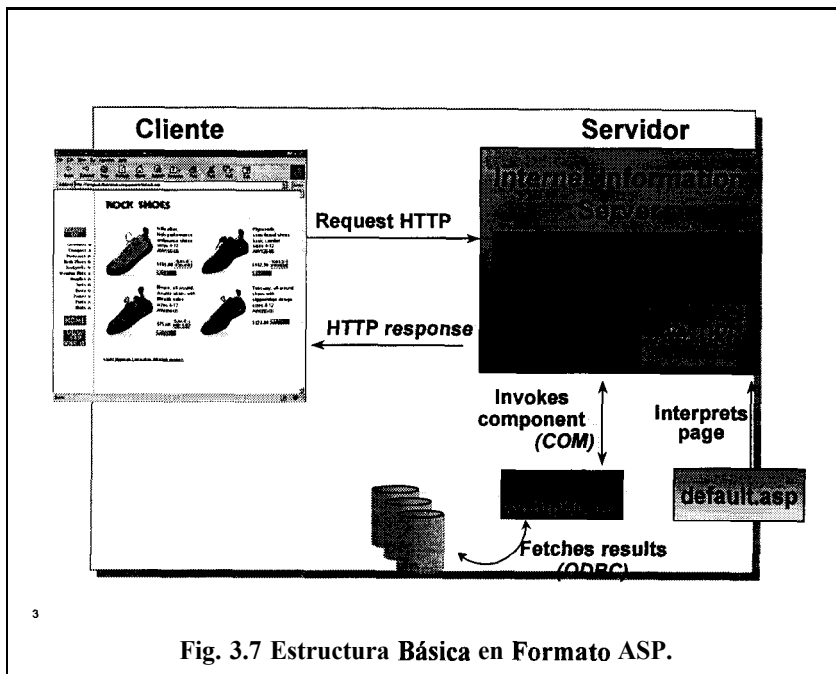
Cliente

Servidor

ROCK SHOES

Internet Information Server

Request HTTP

HTTP response

Invokes component (COM)

Interprets page

default.asp

Fetches results (ODBC)

3

Fig. 3.7 Estructura Básica en Formato ASP.